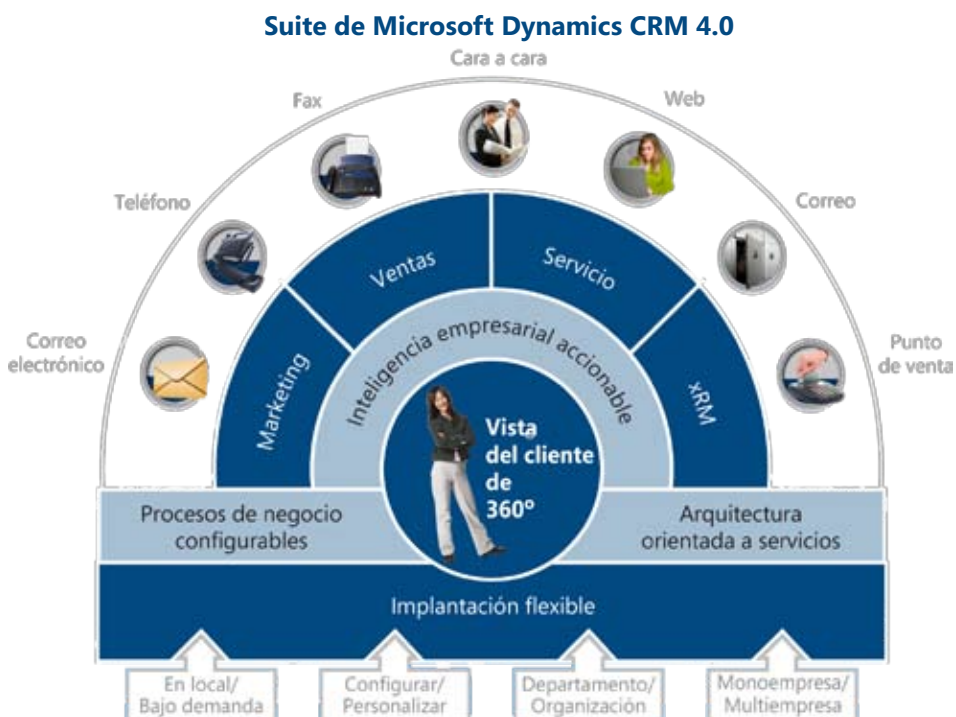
Suite de Microsoft Dynamics CRM 4.0

Cara a cara

Fax

Web

Teléfono

Correo

Correo electrónico

Punto de venta

Ventas

Servicio

Marketing

Inteligencia empresarial accionable

xRM

Vista del cliente de 360º

Procesos de negocio configurables

Arquitectura orientada a servicios

Implantación flexible

En local/ Bajo demanda

Configurar/ Personalizar

Departamento/ Organización

Monoempresa/ Multiempresa